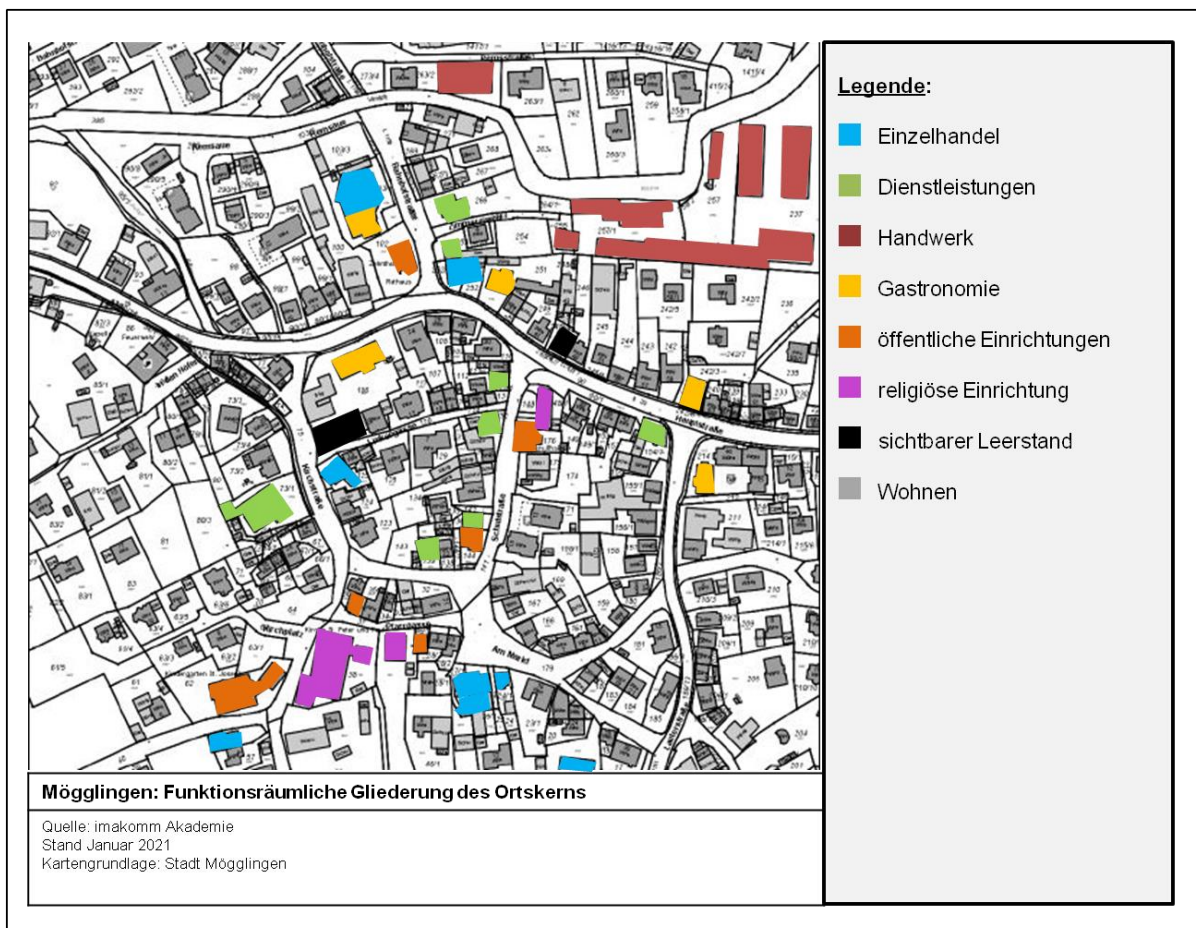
Legende:

Einzelhandel

Dienstleistungen

Handwerk

Gastronomie

öffentliche Einrichtungen

religiöse Einrichtung

sichtbarer Leerstand

Wohnen

Mögglingen: Funktionsräumliche Gliederung des Ortskerns

Quelle: imakomm Akademie
Stand Januar 2021
Kartengrundlage: Stadt Mögglingen